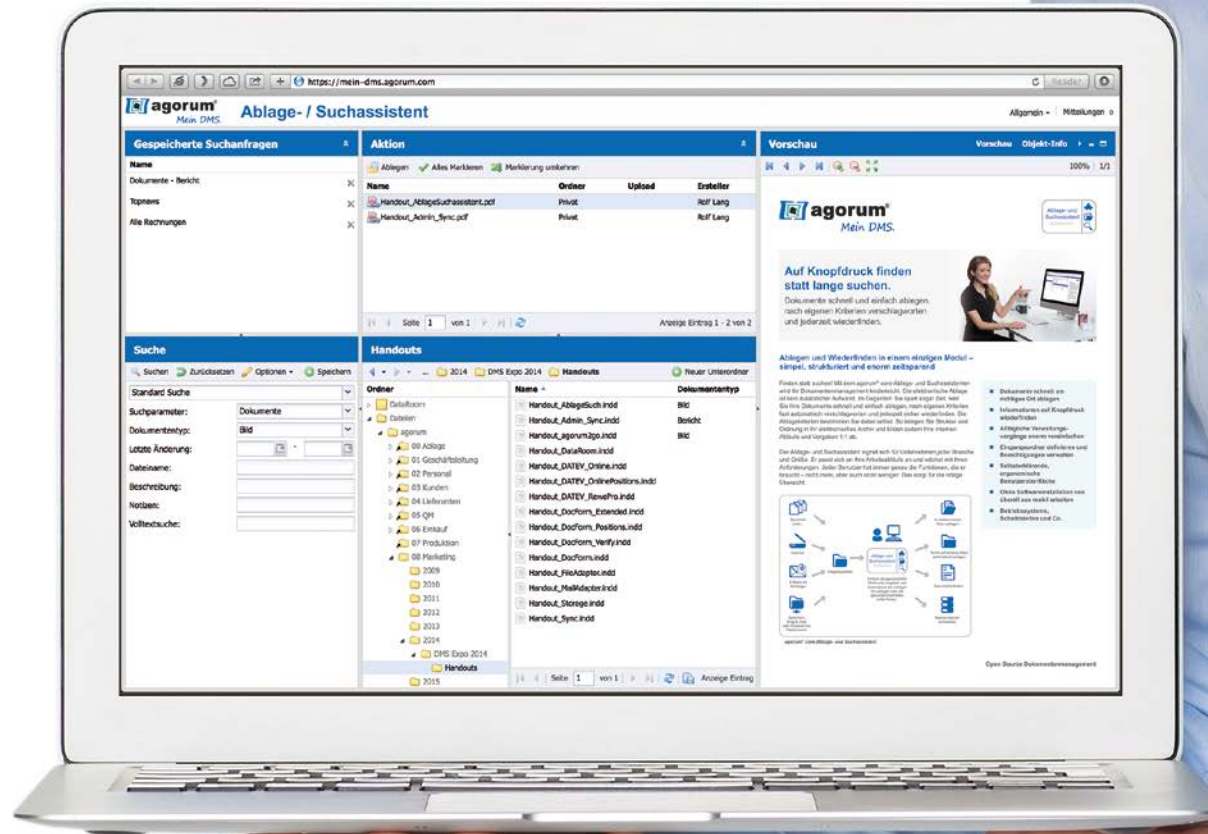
https://mein-dms.agorum.com

Reader

agorum Mein DMS. Ablage- / Suchassistent

Allgemein • Mitteilungen

Gespeicherte Suchanfragen

Name

Dokumente - Bericht

Topnews

Alle Rechnungen

Aktion

Ablegen Alles Markieren Markierung umkehren

| Name | Ordner | Upload | Ersteller |
|---|---|---|---|
| Handout_AblageSuchassistent.pdf | Privat | | Rolf Lang |
| Handout_Admin_Sync.pdf | Privat | | Rolf Lang |

Seite 1 von 1

Anzeige Eintrag 1 - 2 von 2

Vorschau

Vorschau Objekt-Info

100% 1/1

agorum Mein DMS.

Auf Knopfdruck finden statt lange suchen.

Dokumente schnell und einfach ablegen, nach eigenen Kriterien verschlagworten und jederzeit wiederfinden.

Ablegen und Wiederfinden in einem einzigen Modul – simpel, strukturiert und enorm zeitsparend

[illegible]

Open Source Dokumentenmanagement

Suche

Suchen Zurücksetzen Optionen Speichern

Standard Suche

Suchparameter: Dokumente

Dokumententyp: Bild

Letzte Änderung:

Dateiname:

Beschreibung:

Notizen:

Volltextsuche:

Handouts

2014 DMS Expo 2014 Handouts

Neuer Unterordner

Ordner

DataRoom
Dateien
agorum
00 Ablage
01 Geschäftsleitung
02 Personal
03 Kunden
04 Lieferanten
05 QM
06 Einkauf
07 Produktion
08 Marketing
2009
2010
2011
2012
2013
2014
DMS Expo 2014
Handouts
2015

| Name | Dokumententyp |
|---|---|
| Handout_AblageSuch.indd | Bild |
| Handout_Admin_Sync.indd | Bericht |
| Handout_agorum2go.indd | Bild |
| Handout_DataRoom.indd | |
| Handout_DATEV_Online.indd | |
| Handout_DATEV_OnlinePositions.indd | |
| Handout_DATEV_RewePro.indd | |
| Handout_DocForm_Extended.indd | |
| Handout_DocForm_Positions.indd | |
| Handout_DocForm_Verify.indd | |
| Handout_DocForm.indd | |
| Handout_FileAdapter.indd | |
| Handout_MailAdapter.indd | |
| Handout_Storage.indd | |
| Handout_Sync.indd | |

Seite 1 von 1

Anzeige Eintrag